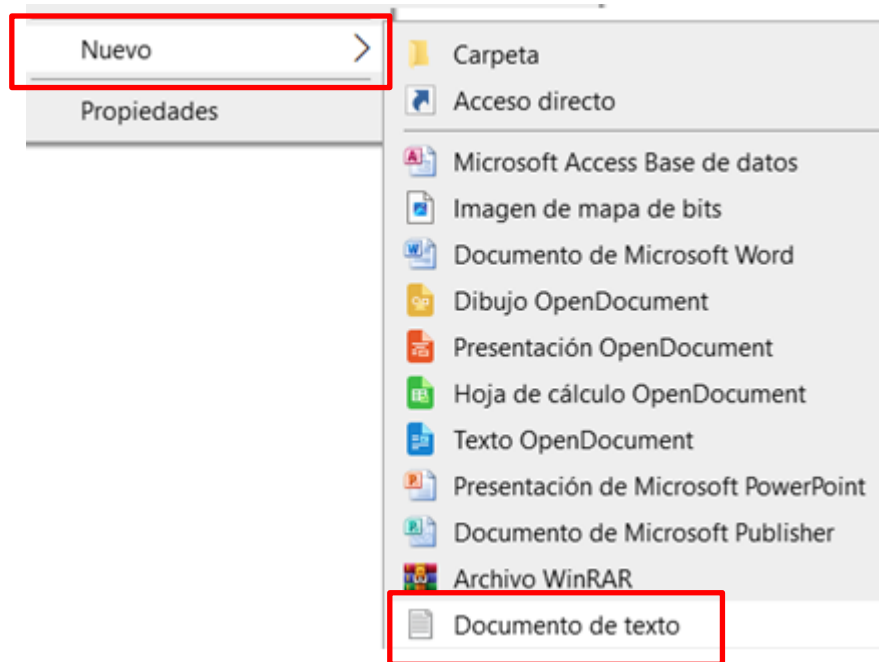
Nuevo
Propiedades

Carpeta
Acceso directo
Microsoft Access Base de datos
Imagen de mapa de bits
Documento de Microsoft Word
Dibujo OpenDocument
Presentación OpenDocument
Hoja de cálculo OpenDocument
Texto OpenDocument
Presentación de Microsoft PowerPoint
Documento de Microsoft Publisher
Archivo WinRAR
Documento de texto